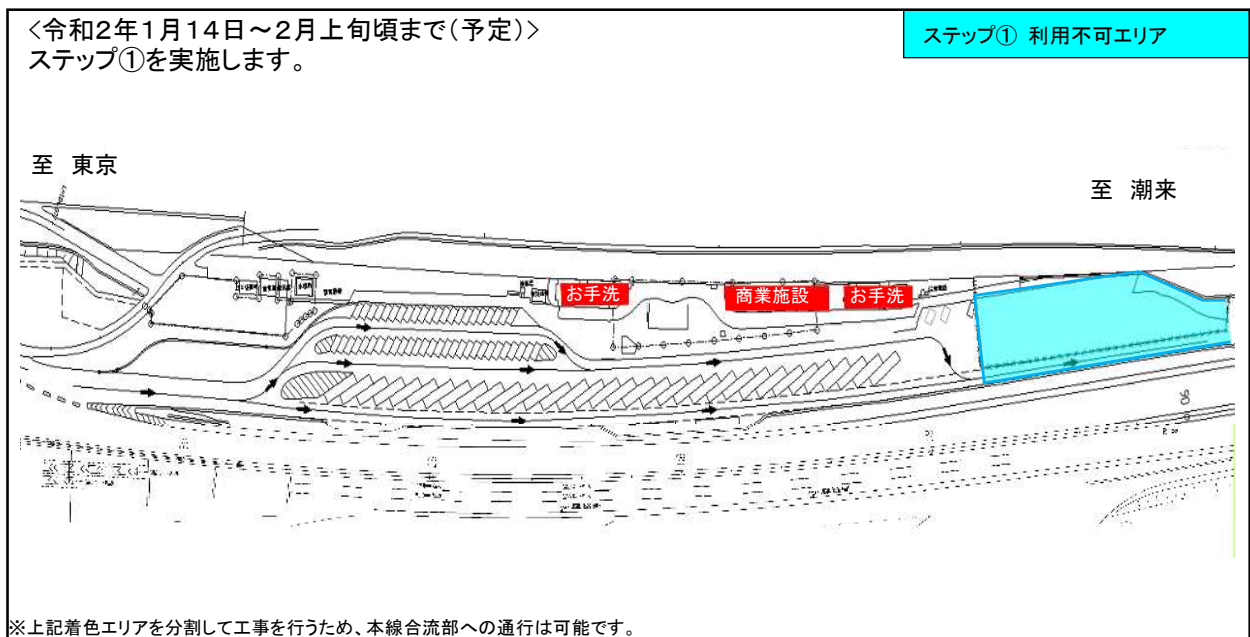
<令和2年1月14日～2月上旬頃まで（予定）>
ステップ①を実施します。

ステップ① 利用不可エリア

至 東京

至 潮来

お手洗

商業施設

お手洗

※上記着色エリアを分割して工事を行うため、本線合流部への通行は可能です。